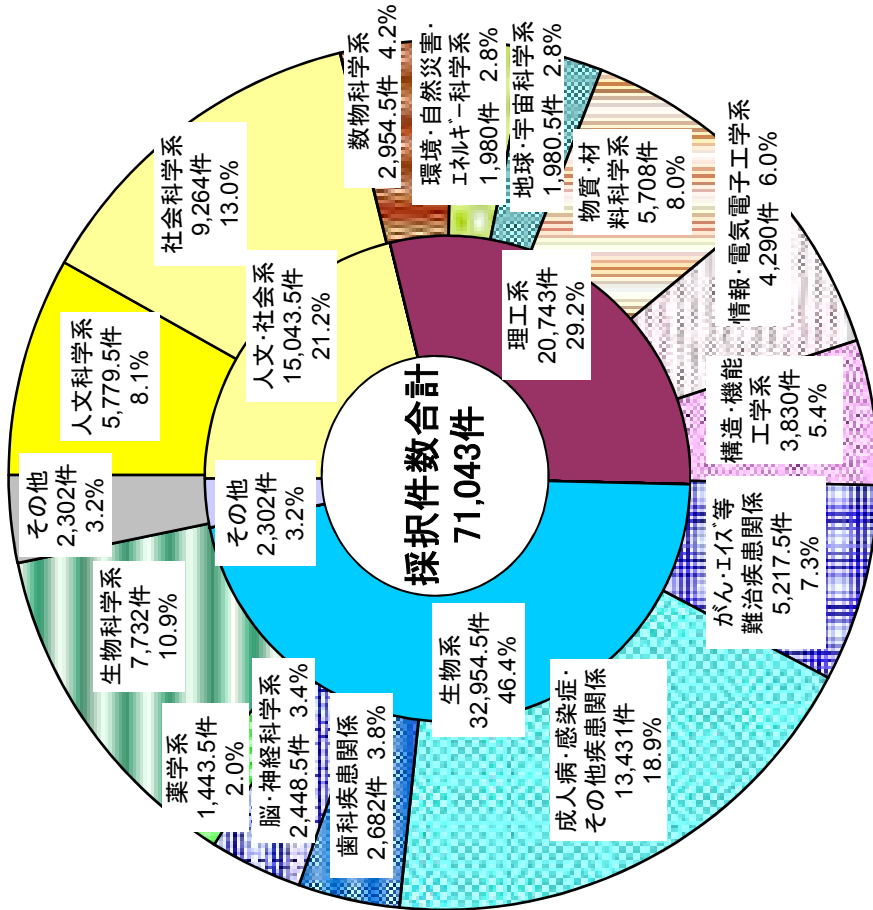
採択件数合計
71,043件

理工系
20,743件
29.2%

人文・社会系
15,043.5件
21.2%

その他
2,302件
3.2%

生物系
32,954.5件
46.4%

数物科学系
2,954.5件 4.2%

環境・自然災害・エネルギー科学系
1,980件 2.8%

地球・宇宙科学系
1,980.5件 2.8%

物質・材料科学系
5,708件
8.0%

情報・電気電子工学系
4,290件 6.0%

構造・機能工学系
3,830件
5.4%

がん・エイズ等難治疾患関係
5,217.5件
7.3%

成人病・感染症・その他疾患関係
13,431件
18.9%

歯科疾患関係
2,682件 3.8%

脳・神経科学系
2,448.5件 3.4%

薬学系
1,443.5件
2.0%

生物科学系
7,732件
10.9%

その他
2,302件
3.2%

人文科学系
5,779.5件
8.1%

社会科学系
9,264件
13.0%